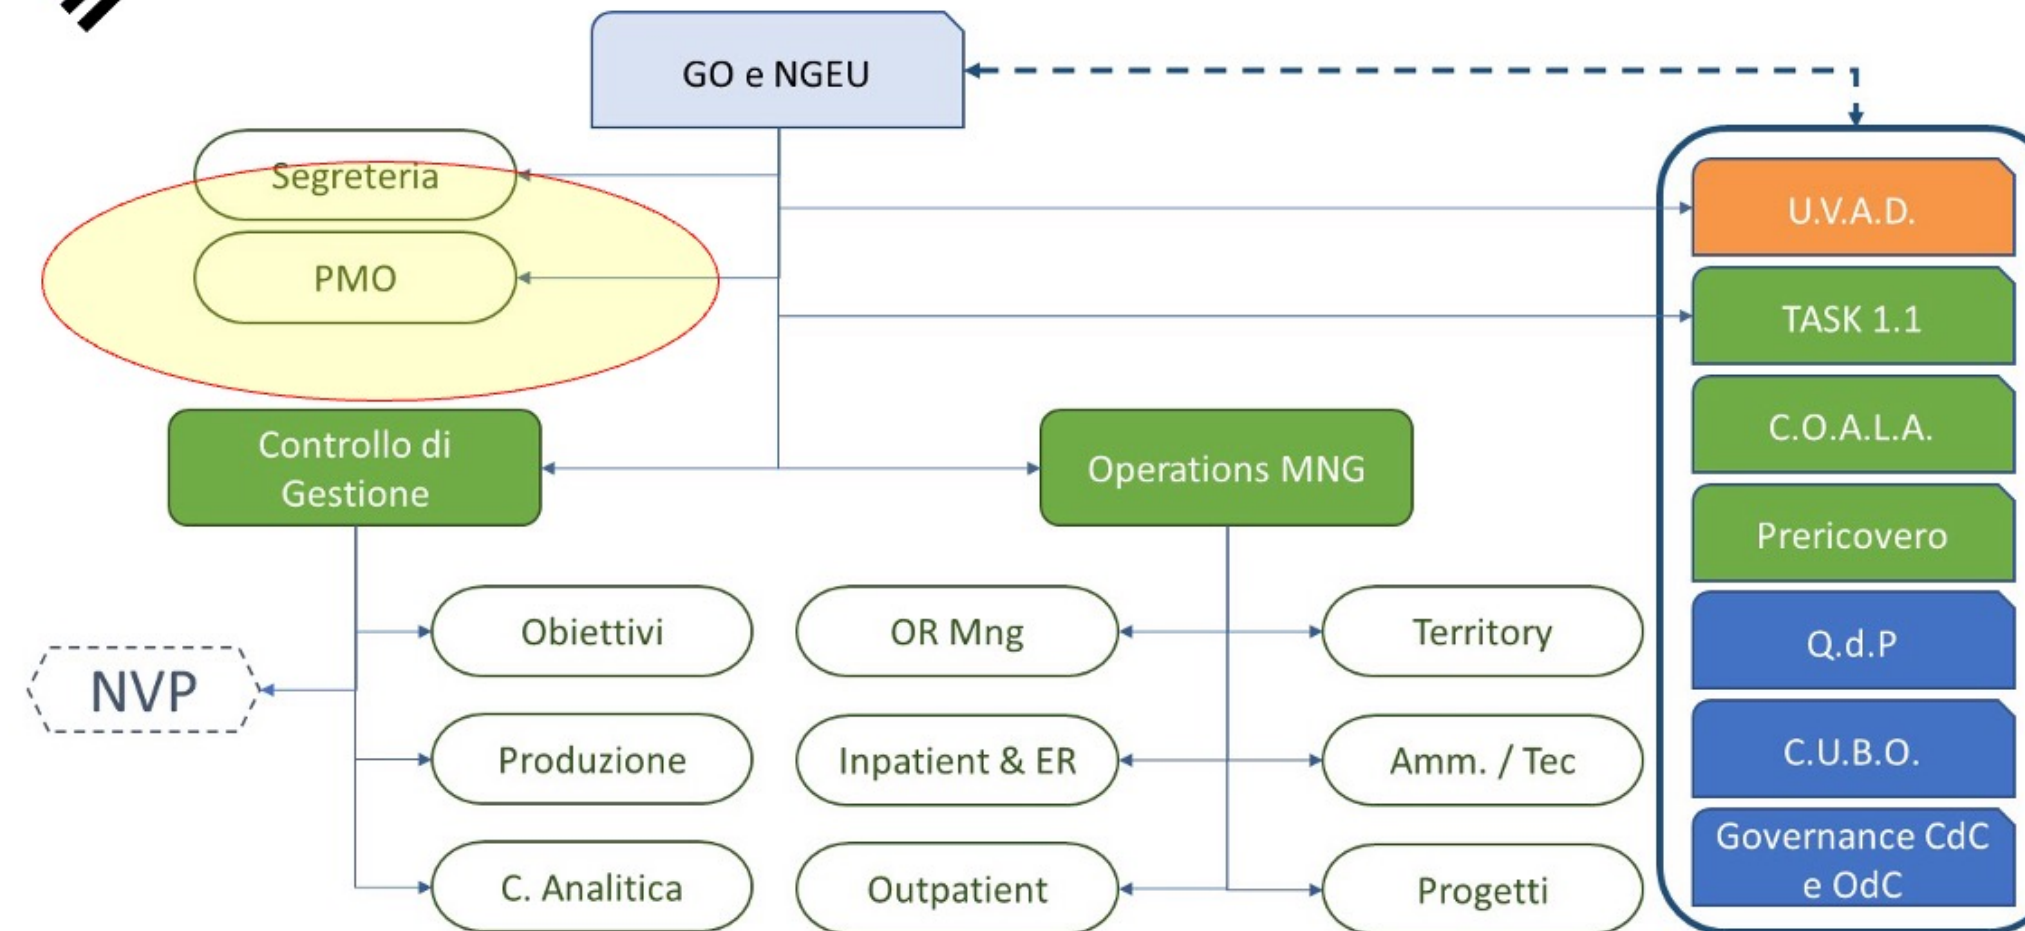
GO e NGEU

Segreteria

PMO

Controllo di Gestione

Operations MNG

NVP

Obiettivi

Produzione

C. Analitica

OR Mng

Inpatient & ER

Outpatient

Territory

Amm. / Tec

Progetti

U.V.A.D.

TASK 1.1

C.O.A.L.A.

Prericovero

Q.d.P

C.U.B.O.

Governance CdC e OdC